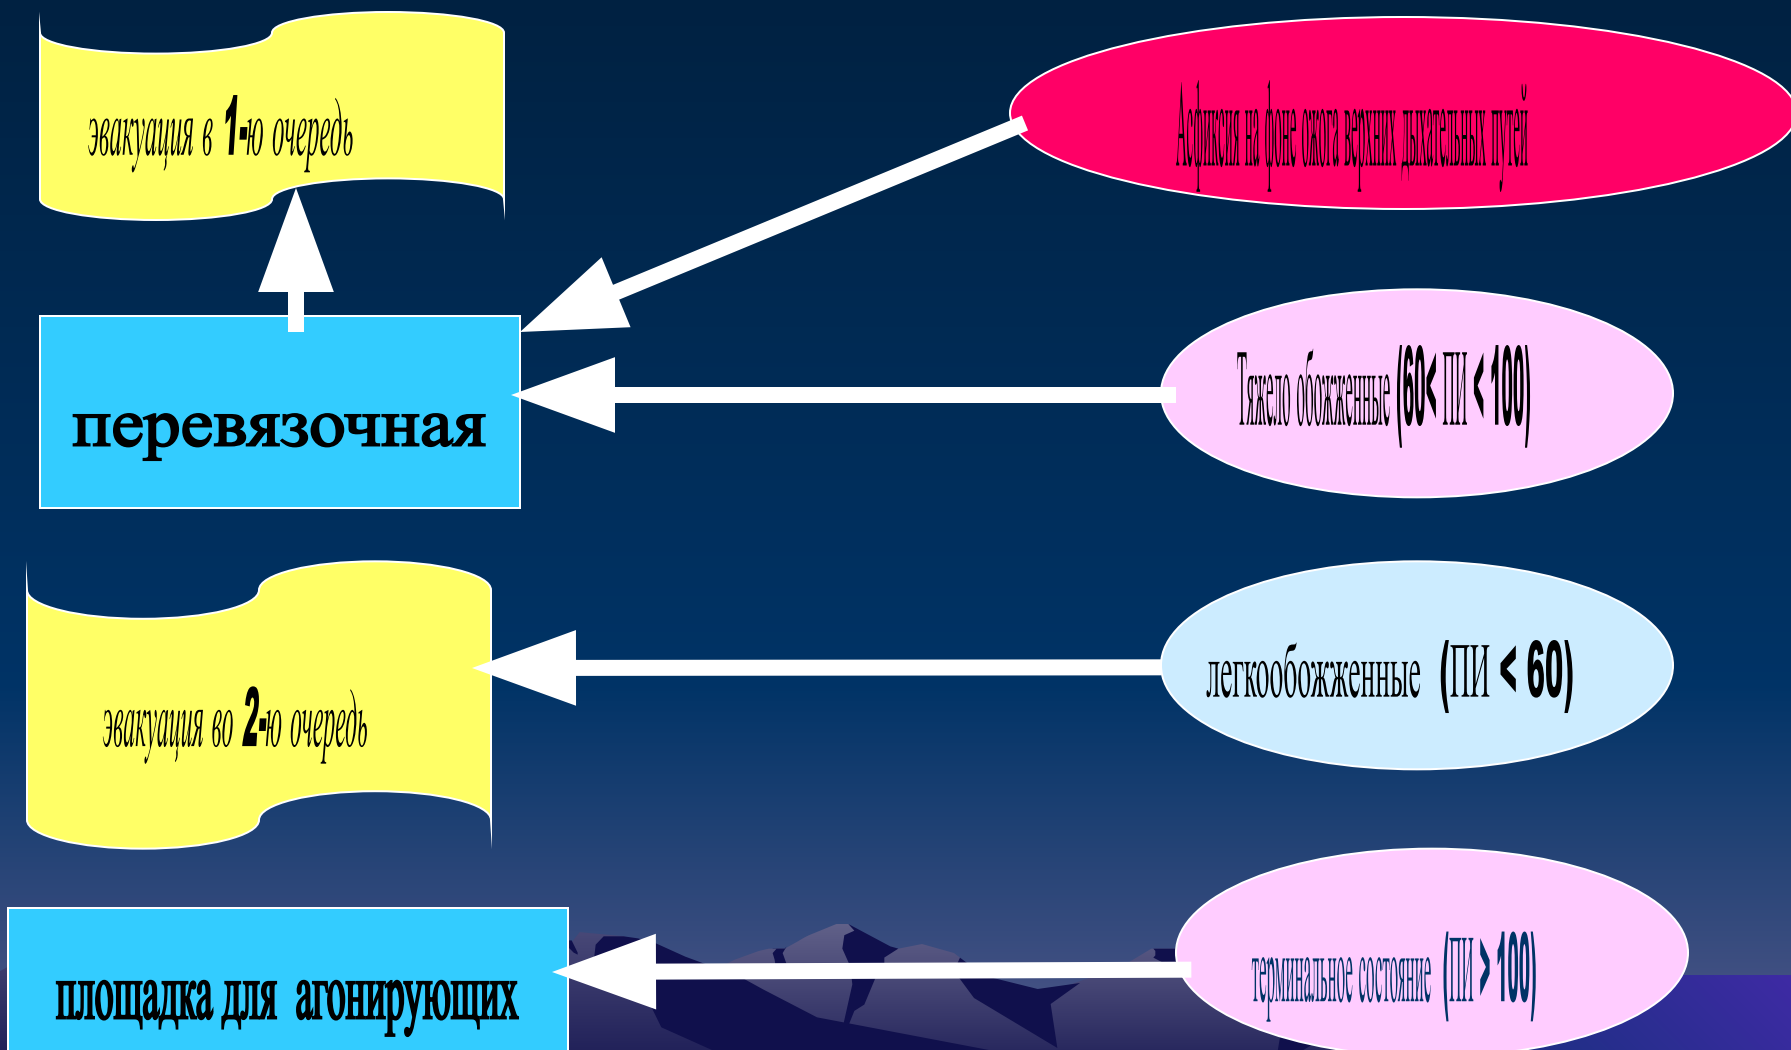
эвакуация в 1-ю очередь

Асфиксия на фоне ожога верхних дыхательных путей

перевязочная

Тяжело обожженные (60< ПИ < 100)

эвакуация во 2-ю очередь

легкообожженные (ПИ < 60)

площадка для агонирующих

терминальное состояние (ПИ > 100)